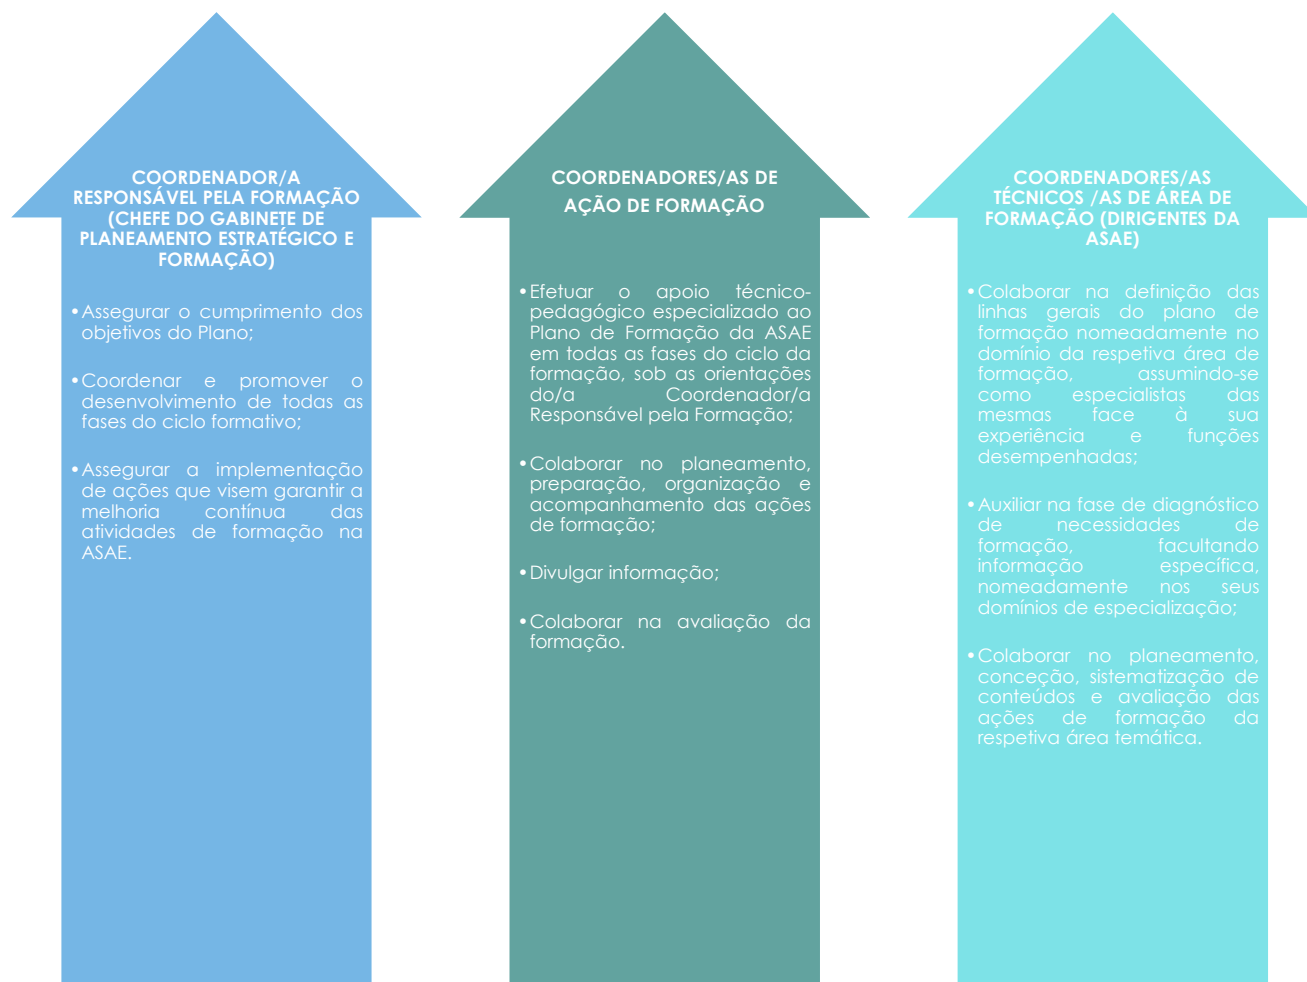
COORDENADOR/A RESPONSÁVEL PELA FORMAÇÃO (CHEFE DO GABINETE DE PLANEAMENTO ESTRATÉGICO E FORMAÇÃO)

• Assegurar o cumprimento dos objetivos do Plano;

• Coordenar e promover o desenvolvimento de todas as fases do ciclo formativo;

• Assegurar a implementação de ações que visem garantir a melhoria contínua das atividades de formação na ASAE.

COORDENADORES/AS DE AÇÃO DE FORMAÇÃO

• Efetuar o apoio técnico-pedagógico especializado ao Plano de Formação da ASAE em todas as fases do ciclo da formação, sob as orientações do/a Coordenador/a Responsável pela Formação;

• Colaborar no planeamento, preparação, organização e acompanhamento das ações de formação;

• Divulgar informação;

• Colaborar na avaliação da formação.

COORDENADORES/AS TÉCNICOS /AS DE ÁREA DE FORMAÇÃO (DIRIGENTES DA ASAE)

• Colaborar na definição das linhas gerais do plano de formação nomeadamente no domínio da respetiva área de formação, assumindo-se como especialistas das mesmas face à sua experiência e funções desempenhadas;

• Auxiliar na fase de diagnóstico de necessidades de formação, facultando informação específica, nomeadamente nos seus domínios de especialização;

• Colaborar no planeamento, conceção, sistematização de conteúdos e avaliação das ações de formação da respetiva área temática.